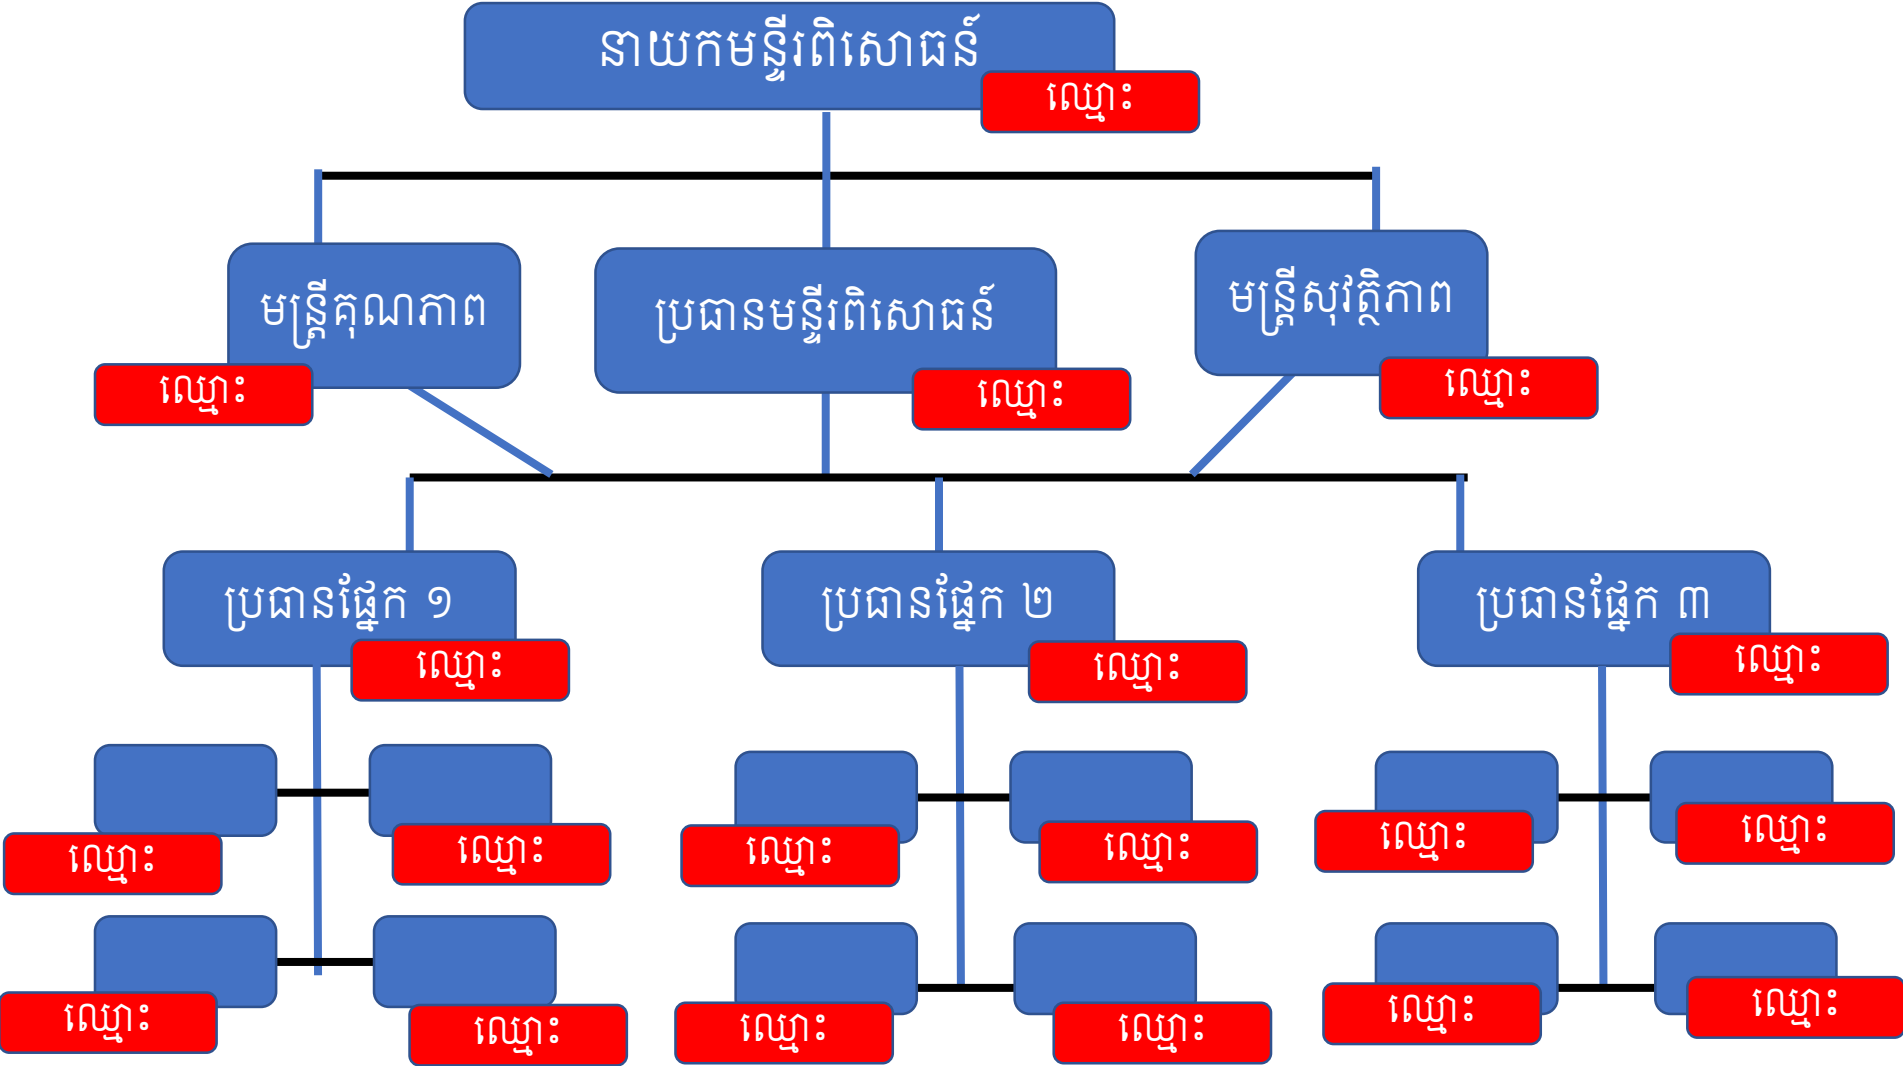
នាយកមន្ទីរពិសោធន៍
ឈ្មោះ

មន្ត្រីគុណភាព
ឈ្មោះ

ប្រធានមន្ទីរពិសោធន៍
ឈ្មោះ

មន្ត្រីសុវត្ថិភាព
ឈ្មោះ

ប្រធានផ្នែក ១
ឈ្មោះ

ប្រធានផ្នែក ២
ឈ្មោះ

ប្រធានផ្នែក ៣
ឈ្មោះ

ឈ្មោះ
ឈ្មោះ
ឈ្មោះ
ឈ្មោះ

ឈ្មោះ
ឈ្មោះ
ឈ្មោះ
ឈ្មោះ

ឈ្មោះ
ឈ្មោះ
ឈ្មោះ
ឈ្មោះ